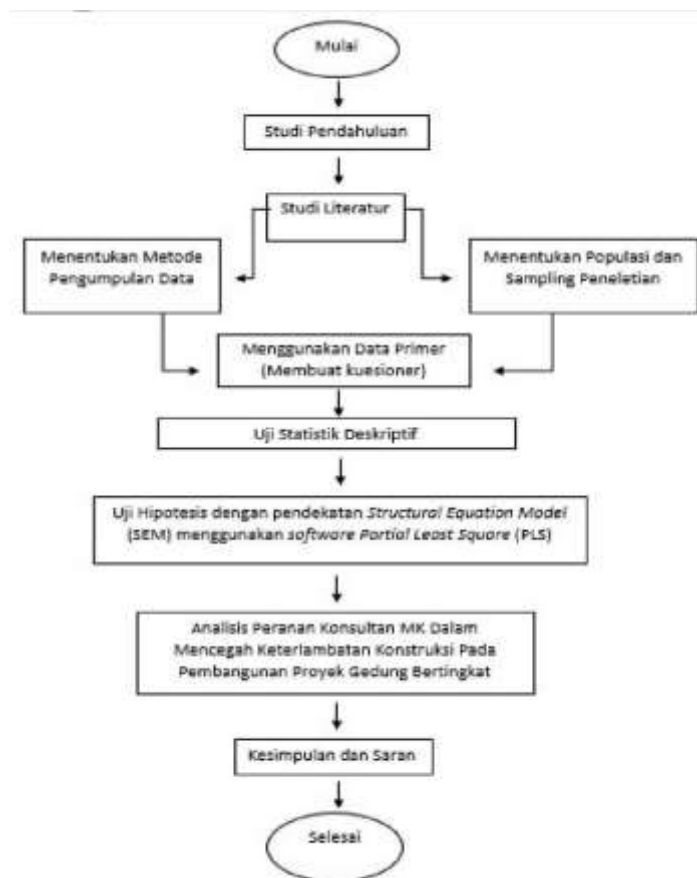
Mulai

Studi Pendahuluan

Studi Literatur

Menentukan Metode Pengumpulan Data

Menentukan Populasi dan Sampling Peneletian

Menggunakan Data Primer (Membuat kuesioner)

Uji Statistik Deskriptif

Uji Hipotesis dengan pendekatan Structural Equation Model (SEM) menggunakan software Partial Least Square (PLS)

Analisis Peranan Konsultan MK Dalam Mencegah Keterlambatan Konstruksi Pada Pembangunan Proyek Gedung Bertingkat

Kesimpulan dan Saran

Selesai